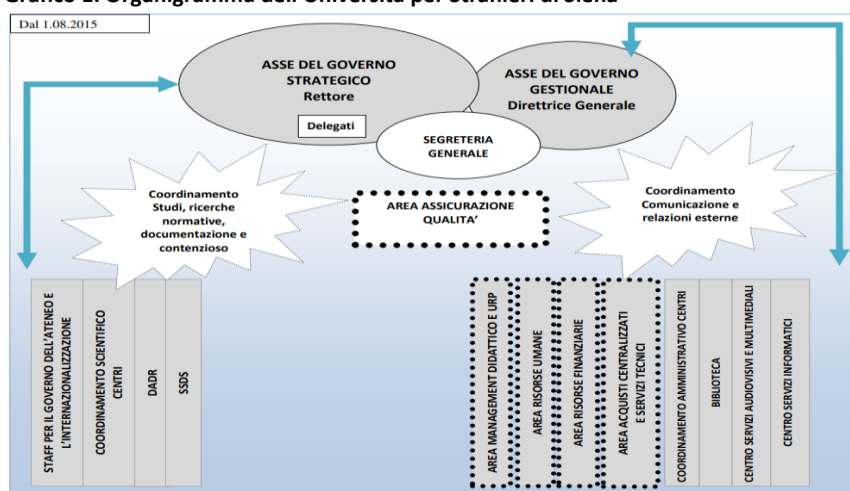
Grafico 1. Organigramma dell'Università per Stranieri di Siena

Dal 1.08.2015

ASSE DEL GOVERNO STRATEGICO Rettore

Delegati

ASSE DEL GOVERNO GESTIONALE Direttrice Generale

SEGRETERIA GENERALE

Coordinamento Studi, ricerche normative, documentazione e contenzioso

AREA ASSICURAZIONE QUALITA'

Coordinamento Comunicazione e relazioni esterne

STAFF PER IL GOVERNO DELL'ATENEO E L'INTERNAZIONALIZZAZIONE

COORDINAMENTO SCIENTIFICO CENTRI

DADR

SSDS

AREA MANAGEMENT DIDATTICO E URP

AREA RISORSE UMANE

AREA RISORSE FINANZIARIE

AREA ACQUISTI CENTRALIZZATI E SERVIZI TECNICI

COORDINAMENTO AMMINISTRATIVO CENTRI

BIBLIOTECA

CENTRO SERVIZI AUDIOVISIVI E MULTIMEDIALI

CENTRO SERVIZI INFORMATICI